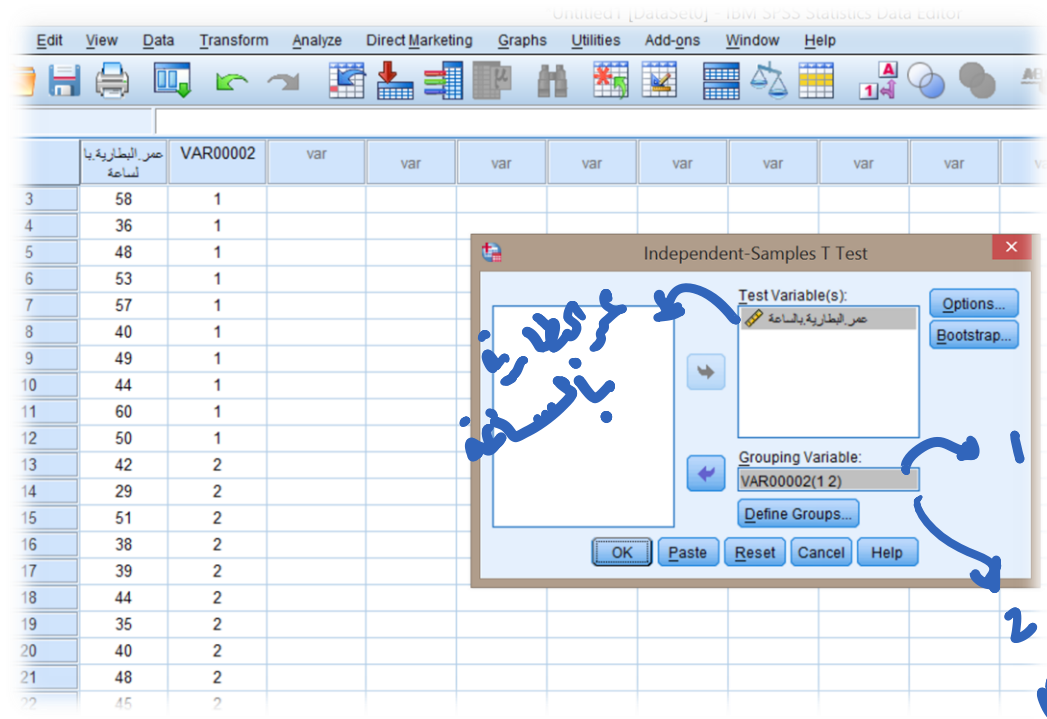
Untitled1 [DataSet0] - IBM SPSS Statistics Data Editor

Edit View Data Transform Analyze Direct Marketing Graphs Utilities Add-ons Window Help

| | عمر.البطارية.با لساعة | VAR00002 | var | var | var | var | var | var | var | var |
|---|---|---|---|---|---|---|---|---|---|---|
| 3 | 58 | 1 | | | | | | | | |
| 4 | 36 | 1 | | | | | | | | |
| 5 | 48 | 1 | | | | | | | | |
| 6 | 53 | 1 | | | | | | | | |
| 7 | 57 | 1 | | | | | | | | |
| 8 | 40 | 1 | | | | | | | | |
| 9 | 49 | 1 | | | | | | | | |
| 10 | 44 | 1 | | | | | | | | |
| 11 | 60 | 1 | | | | | | | | |
| 12 | 50 | 1 | | | | | | | | |
| 13 | 42 | 2 | | | | | | | | |
| 14 | 29 | 2 | | | | | | | | |
| 15 | 51 | 2 | | | | | | | | |
| 16 | 38 | 2 | | | | | | | | |
| 17 | 39 | 2 | | | | | | | | |
| 18 | 44 | 2 | | | | | | | | |
| 19 | 35 | 2 | | | | | | | | |
| 20 | 40 | 2 | | | | | | | | |
| 21 | 48 | 2 | | | | | | | | |
| 22 | 45 | 2 | | | | | | | | |

Independent-Samples T Test

Test Variable(s):
عمر.البطارية.بالساعة

Options...
Bootstrap...

Grouping Variable:
VAR00002(1 2)

Define Groups...

OK Paste Reset Cancel Help

عمر البطارية بالساعة

1

2